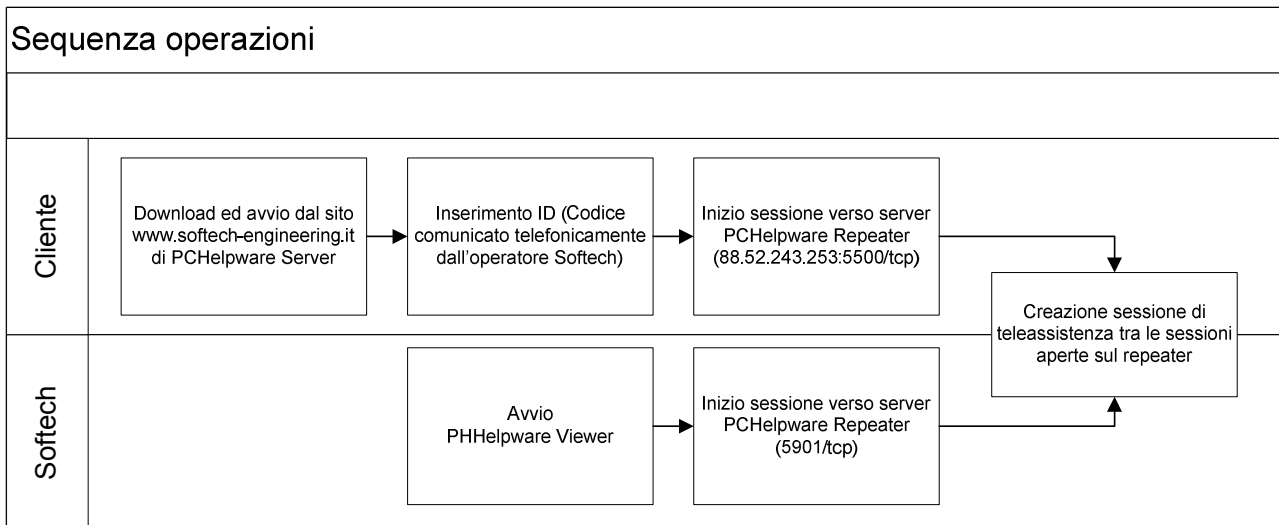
Sequenza operazioni

Cliente

Download ed avvio dal sito www.softech-engineering.it di PCHelpware Server

Inserimento ID (Codice comunicato telefonicamente dall'operatore Softech)

Inizio sessione verso server PCHelpware Repeater (88.52.243.253:5500/tcp)

Creazione sessione di teleassistenza tra le sessioni aperte sul repeater

Softech

Avvio PHHelpware Viewer

Inizio sessione verso server PCHelpware Repeater (5901/tcp)